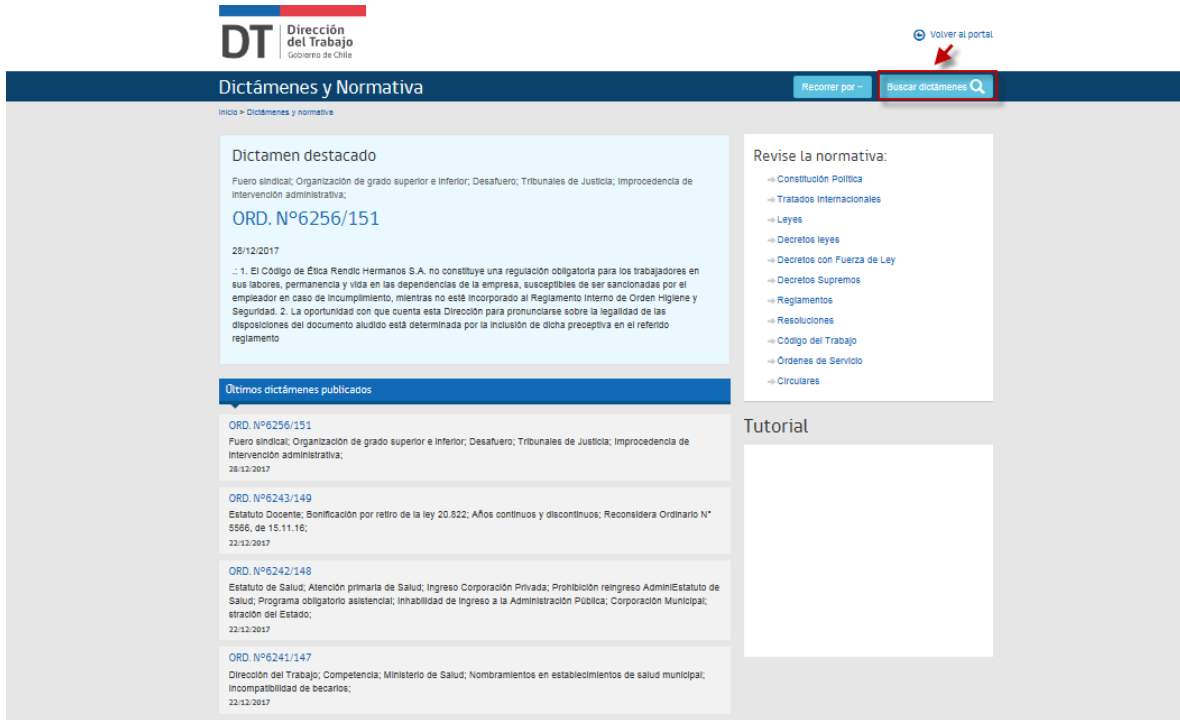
DT Dirección del Trabajo
Gobierno de Chile

Volver al portal

Dictámenes y Normativa

Recorrer por

Buscar dictámenes

Inicio > Dictámenes y normativa

Dictamen destacado

Fuero sindical; Organización de grado superior e inferior; Desafuero; Tribunales de Justicia; Improcedencia de intervención administrativa;

ORD. N°6256/151

28/12/2017

.: 1. El Código de Ética Rendic Hermanos S.A. no constituye una regulación obligatoria para los trabajadores en sus labores, permanencia y vida en las dependencias de la empresa, susceptibles de ser sancionadas por el empleador en caso de incumplimiento, mientras no esté incorporado al Reglamento Interno de Orden Higiene y Seguridad. 2. La oportunidad con que cuenta esta Dirección para pronunciarse sobre la legalidad de las disposiciones del documento aludido está determinada por la inclusión de dicha preceptiva en el referido reglamento

Últimos dictámenes publicados

ORD. N°6256/151
Fuero sindical; Organización de grado superior e inferior; Desafuero; Tribunales de Justicia; Improcedencia de intervención administrativa;
28/12/2017

ORD. N°6243/149
Estatuto Docente; Bonificación por retiro de la ley 20.822; Años continuos y discontinuos; Reconsidera Ordinario N° 5566, de 15.11.16;
22/12/2017

ORD. N°6242/148
Estatuto de Salud; Atención primaria de Salud; Ingreso Corporación Privada; Prohibición reingreso AdminiEstatuto de Salud; Programa obligatorio asistencial; Inhabilidad de ingreso a la Administración Pública; Corporación Municipal; stración del Estado;
22/12/2017

ORD. N°6241/147
Dirección del Trabajo; Competencia; Ministerio de Salud; Nombramientos en establecimientos de salud municipal; Incompatibilidad de becarios;
22/12/2017

Revise la normativa:
Constitución Política
Tratados Internacionales
Leyes
Decretos leyes
Decretos con Fuerza de Ley
Decretos Supremos
Reglamentos
Resoluciones
Código del Trabajo
Órdenes de Servicio
Circulares

Tutorial